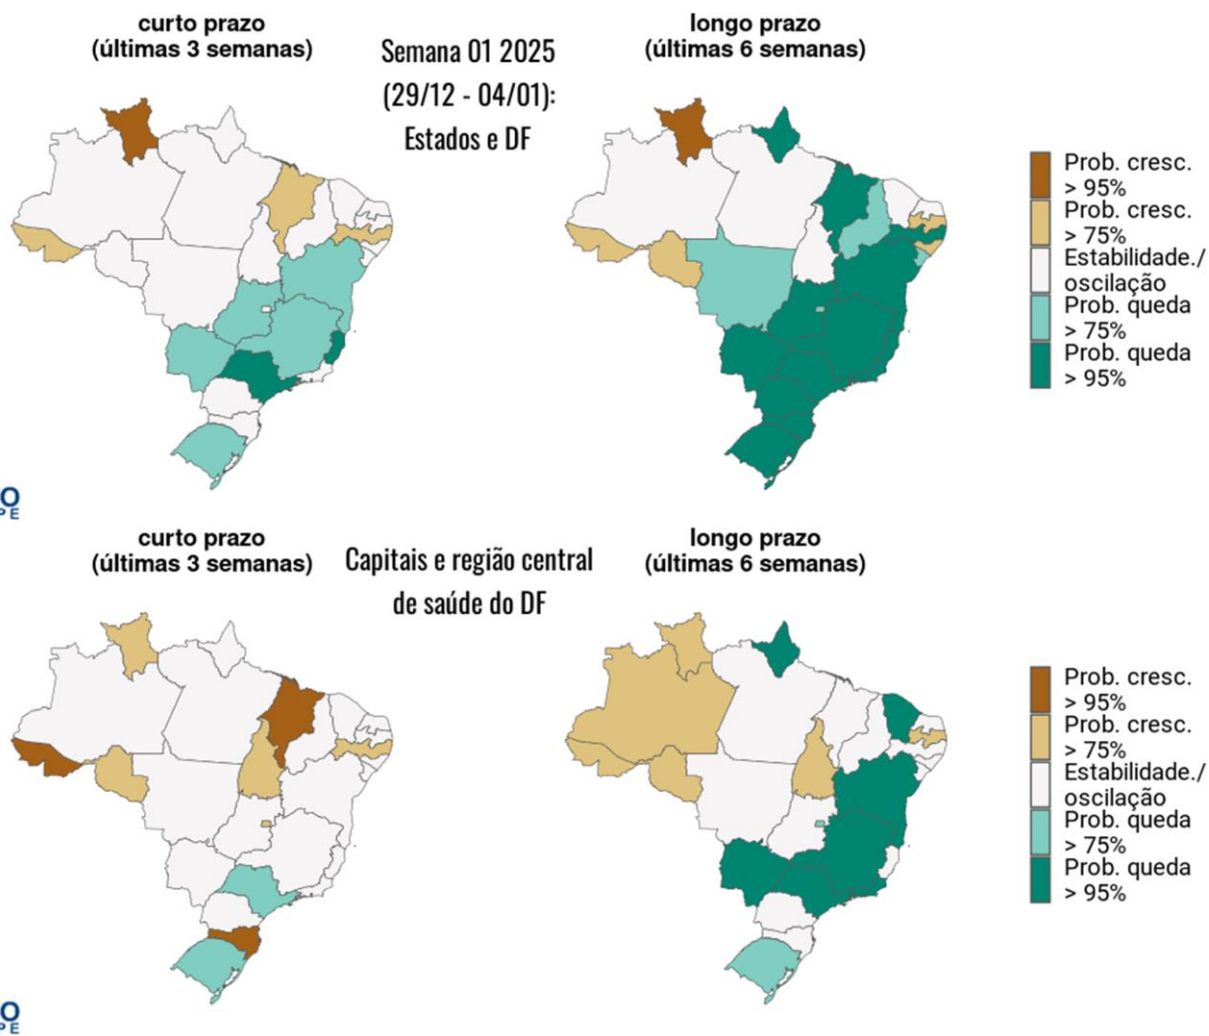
curto prazo
(últimas 3 semanas)

Semana 01 2025
(29/12 - 04/01):
Estados e DF

longo prazo
(últimas 6 semanas)

Prob. cresc. > 95%
Prob. cresc. > 75%
Estabilidade./ oscilação
Prob. queda > 75%
Prob. queda > 95%

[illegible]

curto prazo
(últimas 3 semanas)

Capitais e região central de saúde do DF

longo prazo
(últimas 6 semanas)

Prob. cresc. > 95%
Prob. cresc. > 75%
Estabilidade./ oscilação
Prob. queda > 75%
Prob. queda > 95%

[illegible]